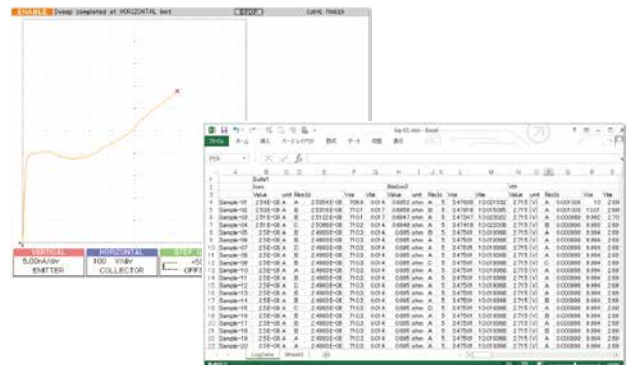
ENABLE Sweep completed at HORIZONTAL set

VERTICAL
5.00nA/div
EMITTER

HORIZONTAL
100 V/div
COLLECTOR

STEP

OFF

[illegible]

ファイル ホーム 挿入 ページレイアウト 数式 データ 校閲 表示

| | A | B | C | D | E | F | G | H | I | J | K | L | M | N | O | P | Q | R | S |
|---|---|---|---|---|---|---|---|---|---|---|---|---|---|---|---|---|---|---|---|
| 1 | | Sufix1 | | | | | | | | | | | | | | | | | |
| 2 | | Ices | | | | | | BVceo | | | | | | Vth | | | | | |
| 3 | | Value | unit | Rec | | Vce | Vte | Value | unit | Recb | | Vce | Vte | Value | unit | Recb | | | |
| 4 | Sample-01 | 2.34E-08 | A | A | | | | | | | | | | | | | | | |
| 5 | Sample-02 | 2.53E-08 | A | B | | | | | | | | | | | | | | | |
| 6 | Sample-03 | 2.53E-08 | A | B | | | | | | | | | | | | | | | |
| 7 | Sample-04 | 2.51E-08 | A | C | | | | | | | | | | | | | | | |
| 8 | Sample-05 | 2.5E-08 | A | B | | | | | | | | | | | | | | | |
| 9 | Sample-06 | 2.5E-08 | A | B | | | | | | | | | | | | | | | |
| 10 | Sample-07 | 2.5E-08 | A | B | | | | | | | | | | | | | | | |
| 11 | Sample-08 | 2.5E-08 | A | B | | | | | | | | | | | | | | | |
| 12 | Sample-09 | 2.5E-08 | A | B | | | | | | | | | | | | | | | |
| 13 | Sample-10 | 2.5E-08 | A | A | | | | | | | | | | | | | | | |
| 14 | Sample-11 | 2.5E-08 | A | B | | | | | | | | | | | | | | | |
| 15 | Sample-12 | 2.5E-08 | A | D | | | | | | | | | | | | | | | |
| 16 | Sample-13 | 2.5E-08 | A | B | | | | | | | | | | | | | | | |
| 17 | Sample-14 | 2.5E-08 | A | B | | | | | | | | | | | | | | | |
| 18 | Sample-15 | 2.5E-08 | A | C | | | | | | | | | | | | | | | |
| 19 | Sample-16 | 2.5E-08 | A | B | | | | | | | | | | | | | | | |
| 20 | Sample-17 | 2.5E-08 | A | B | | | | | | | | | | | | | | | |
| 21 | Sample-18 | 2.5E-08 | A | B | | | | | | | | | | | | | | | |
| 22 | Sample-19 | 2.5E-08 | A | B | | | | | | | | | | | | | | | |
| 23 | Sample-20 | 2.5E-08 | A | B | | | | | | | | | | | | | | | |

LogData Sheet1